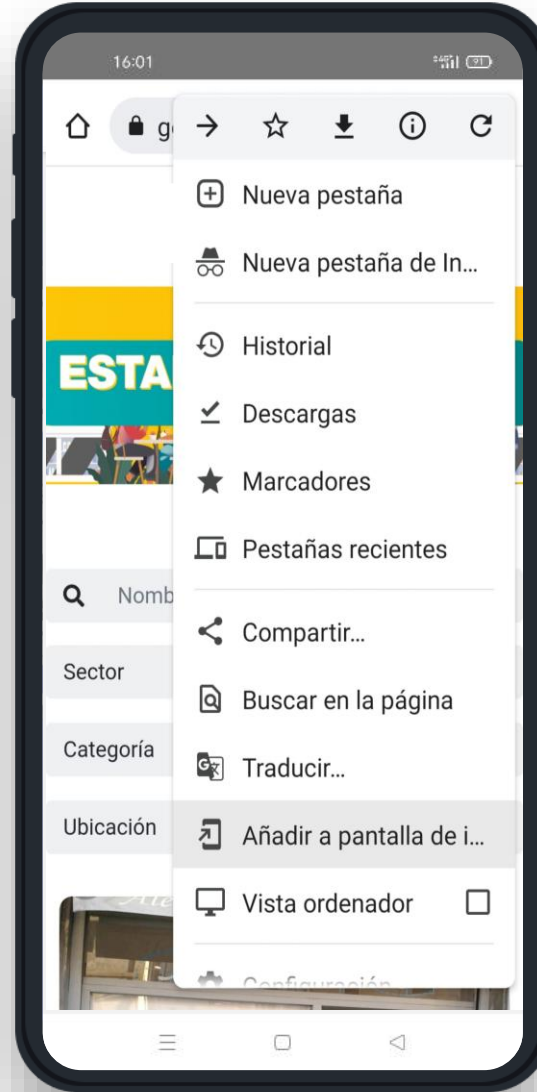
16:01

91

g

Nueva pestaña

Nueva pestaña de In...

ESTA

Historial

Descargas

Marcadores

Pestañas recientes

Nomb

Compartir...

Sector

Buscar en la página

Categoría

Traducir...

Ubicación

Añadir a pantalla de i...

Vista ordenador

Configuración